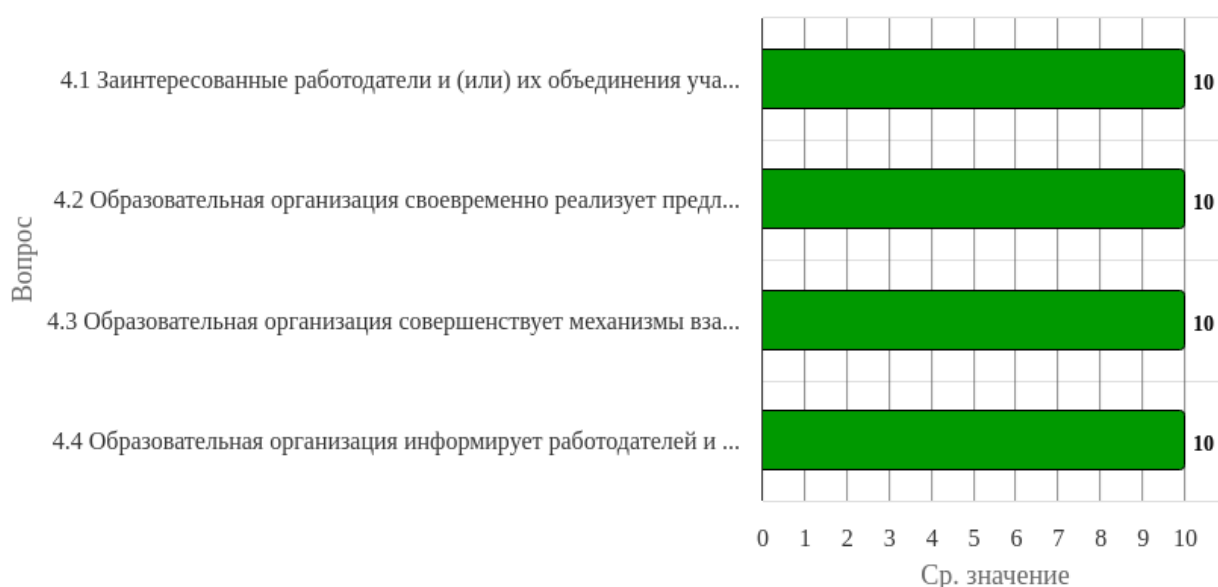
Вопрос

4.1 Заинтересованные работодатели и (или) их объединения уча...
10

4.2 Образовательная организация своевременно реализует предл...
10

4.3 Образовательная организация совершенствует механизмы вза...
10

4.4 Образовательная организация информирует работодателей и ...
10

0 1 2 3 4 5 6 7 8 9 10

Ср. значение